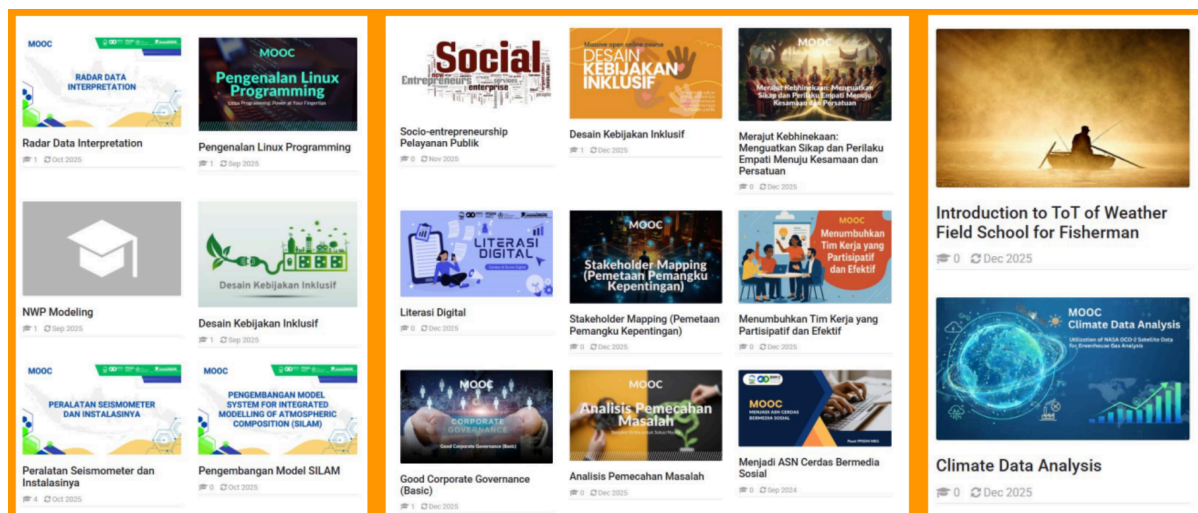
MOOC
RADAR DATA INTERPRETATION
Radar Data Interpretation
1 Oct 2025

MOOC
Pengenalan Linux Programming
Linux Programming: Power at Your Fingertips
Pengenalan Linux Programming
1 Sep 2025

NWP Modeling
1 Sep 2025

Desain Kebijakan Inklusif
Desain Kebijakan Inklusif
1 Sep 2025

MOOC
PERALATAN SEISMOMETER DAN INSTALASINYA
Peralatan Seismometer dan Instalasinya
4 Oct 2025

MOOC
PENGEMBANGAN MODEL SYSTEM FOR INTEGRATED MODELLING OF ATMOSPHERIC COMPOSITION (SILAM)
Pengembangan Model SILAM
0 Oct 2025

Social
Entrepreneurs
enterprise
Socio-entrepreneurship Pelayanan Publik
0 Nov 2025

DESAIN KEBIJAKAN INKLUSIF
Desain Kebijakan Inklusif
1 Dec 2025

MOOC
Merajut Kebhinekaan: Menguatkan Sikap dan Perilaku Empati Menuju Kesamaan dan Persatuan
Merajut Kebhinekaan: Menguatkan Sikap dan Perilaku Empati Menuju Kesamaan dan Persatuan
0 Dec 2025

LITERASI DIGITAL
Literasi Digital
0 Dec 2025

MOOC
Stakeholder Mapping (Pemetaan Pemangku Kepentingan)
Stakeholder Mapping (Pemetaan Pemangku Kepentingan)
0 Dec 2025

MOOC
Menumbuhkan Tim Kerja yang Partisipatif dan Efektif
Menumbuhkan Tim Kerja yang Partisipatif dan Efektif
0 Dec 2025

MOOC
CORPORATE GOVERNANCE
Good Corporate Governance (Basic)
Good Corporate Governance (Basic)
1 Dec 2025

MOOC
Analisis Pemecahan Masalah
Analisis Pemecahan Masalah
0 Dec 2025

MOOC
MENJADI ASN CERDAS BERMEDIA SOSIAL
Menjadi ASN Cerdas Bermedia Sosial
0 Sep 2024

Introduction to ToT of Weather Field School for Fisherman
0 Dec 2025

MOOC
Climate Data Analysis
Utilization of NASA OCO-2 Satellite Data for Greenhouse Gas Analysis
Climate Data Analysis
0 Dec 2025